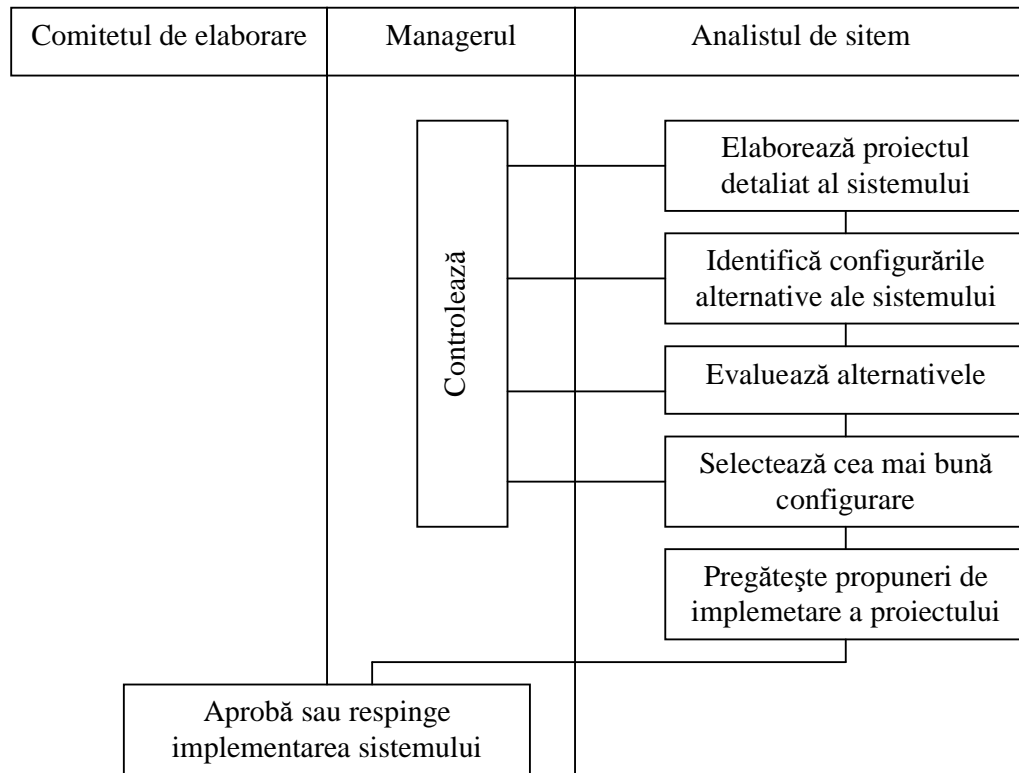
| Comitetul de elaborare | Managerul | Analistul de sitem |
|---|---|---|

Controlează

Elaborează proiectul detaliat al sistemului

Identifică configurările alternative ale sistemului

Evaluează alternativele

Selectează cea mai bună configurare

Pregăteşte propuneri de implemetare a proiectului

Aprobă sau respinge implementarea sistemului